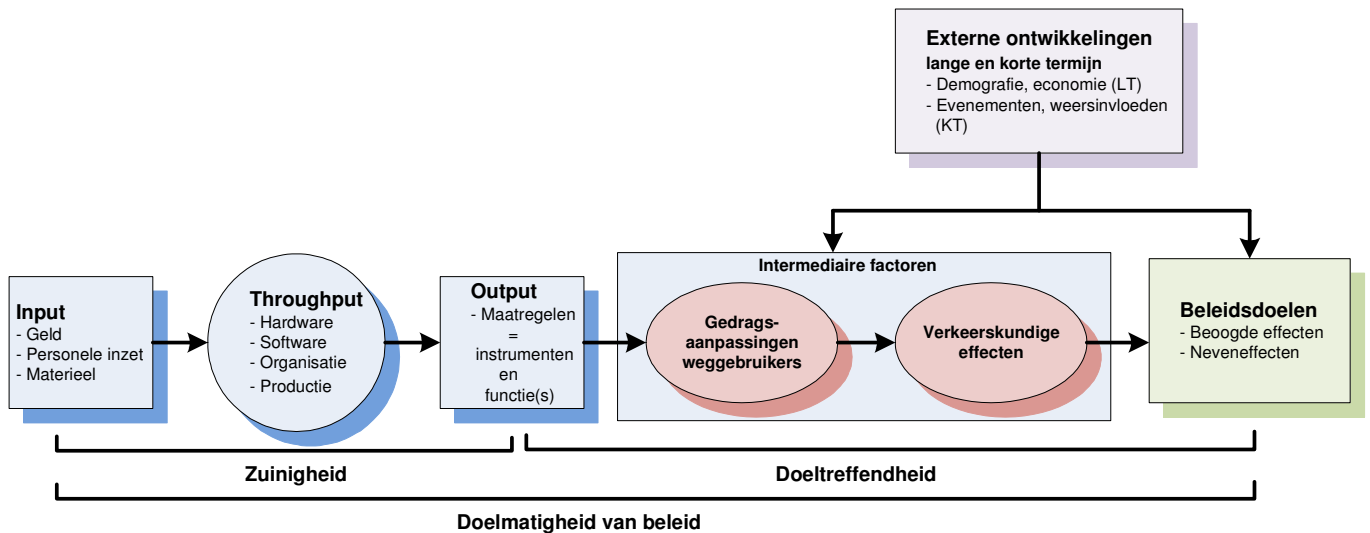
Externe ontwikkelingen
lange en korte termijn
- Demografie, economie (LT)
- Evenementen, weersinvloeden (KT)

Input
- Geld
- Personele inzet
- Materieel

Throughput
- Hardware
- Software
- Organisatie
- Productie

Output
- Maatregelen = instrumenten en functie(s)

Intermediaire factoren

Gedragsaanpassingen weggebruikers

Verkeerskundige effecten

Beleidsdoelen
- Beoogde effecten
- Neveneffecten

Zuinigheid

Doeltreffendheid

Doelmatigheid van beleid